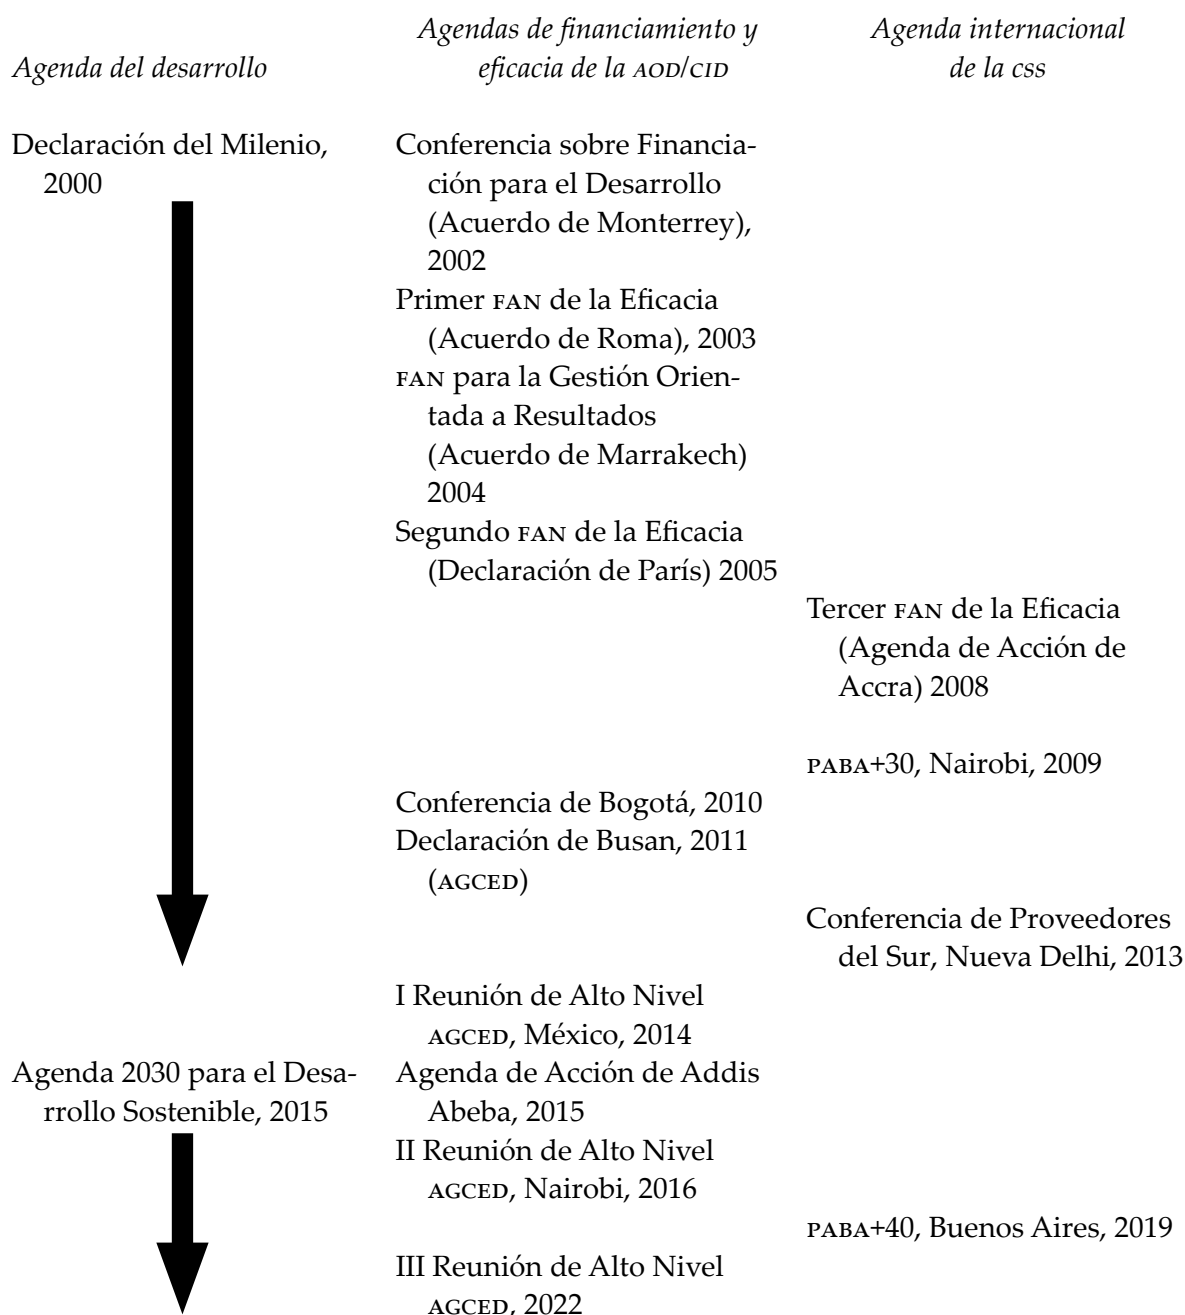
Agenda del desarrollo

Agendas de financiamiento y eficacia de la AOD/CID

Agenda internacional de la CSS

Declaración del Milenio, 2000

Conferencia sobre Financiación para el Desarrollo (Acuerdo de Monterrey), 2002

Primer FAN de la Eficacia (Acuerdo de Roma), 2003

FAN para la Gestión Orientada a Resultados (Acuerdo de Marrakech) 2004

Segundo FAN de la Eficacia (Declaración de París) 2005

Tercer FAN de la Eficacia (Agenda de Acción de Accra) 2008

PABA+30, Nairobi, 2009

Conferencia de Bogotá, 2010

Declaración de Busan, 2011 (AGCED)

Conferencia de Proveedores del Sur, Nueva Delhi, 2013

I Reunión de Alto Nivel AGCED, México, 2014

Agenda 2030 para el Desarrollo Sostenible, 2015

Agenda de Acción de Addis Abeba, 2015

II Reunión de Alto Nivel AGCED, Nairobi, 2016

PABA+40, Buenos Aires, 2019

III Reunión de Alto Nivel AGCED, 2022